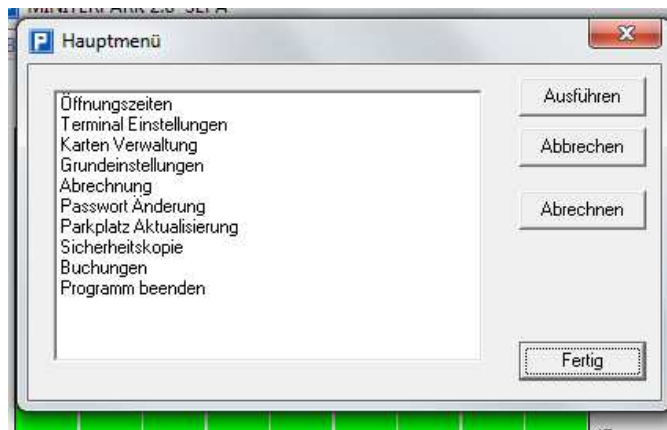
MINITERPARK 2.0 SEPA

P Hauptmenü

Öffnungszeiten
Terminal Einstellungen
Karten Verwaltung
Grundeinstellungen
Abrechnung
Passwort Änderung
Parkplatz Aktualisierung
Sicherheitskopie
Buchungen
Programm beenden

Ausführen

Abbrechen

Abrechnen

Fertig